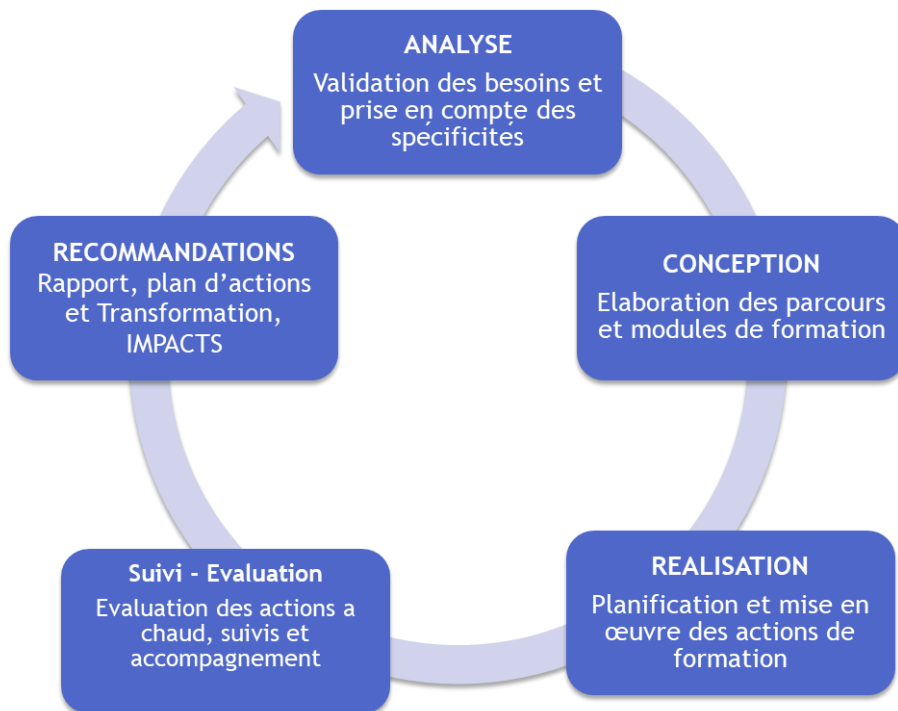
ANALYSE
Validation des besoins et prise en compte des spécificités

CONCEPTION
Elaboration des parcours et modules de formation

REALISATION
Planification et mise en œuvre des actions de formation

Suivi - Evaluation
Evaluation des actions a chaud, suivis et accompagnement

RECOMMANDATIONS
Rapport, plan d'actions et Transformation, IMPACTS